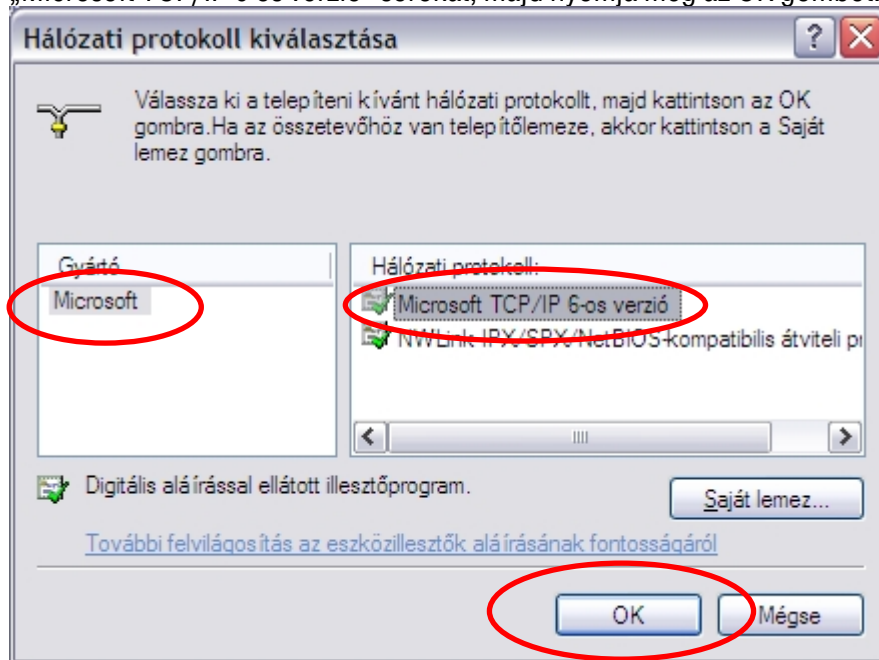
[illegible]

Hálózati protokoll kiválasztása

?

Válassza ki a telepíteni kívánt hálózati protokollt, majd kattintson az OK gombra.Ha az összetevőhöz van telepítőlemeze, akkor kattintson a Saját lemez gombra.

Gyártó

Microsoft

Hálózati protokoll:

Microsoft TCP/IP 6-os verzió

NWLink IPX/SPX/NetBIOS-kompatibilis átviteli pr

Digitális aláírással ellátott illesztőprogram.

Saját lemez...

További felvilágosítás az eszközillesztők aláírásának fontosságáról

OK

Mégse